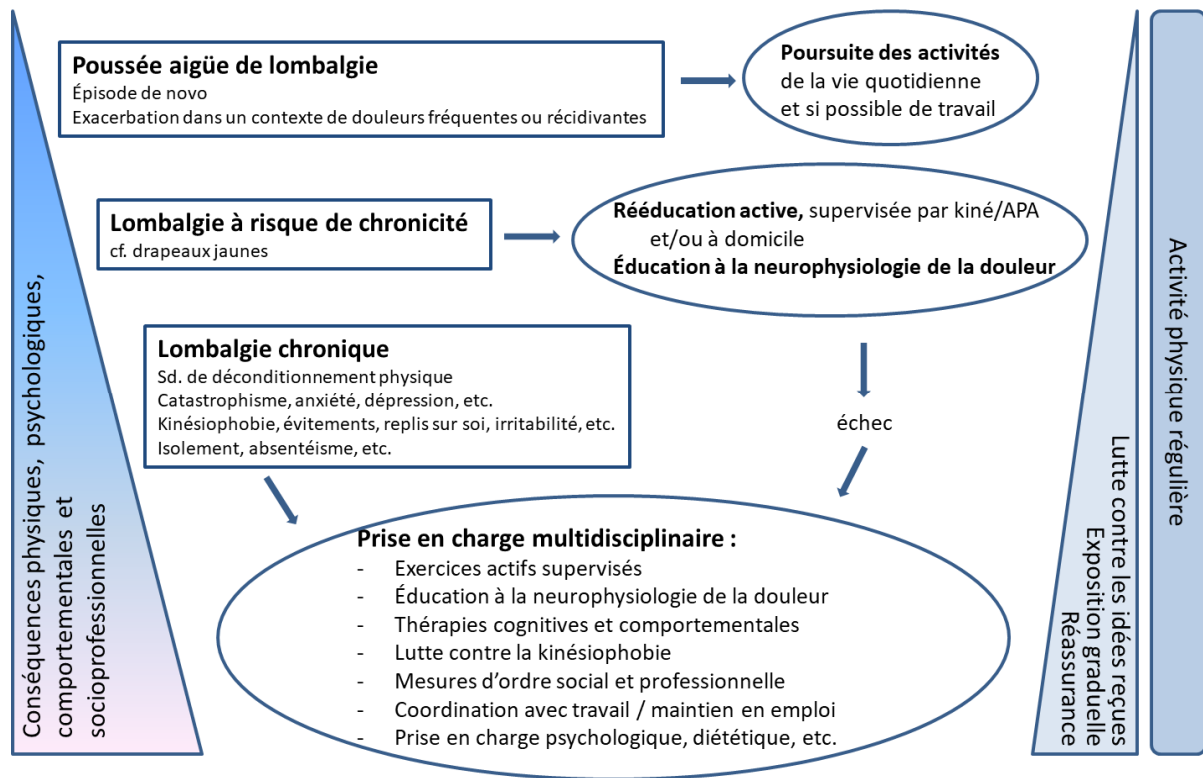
Conséquences physiques, psychologiques, comportementales et socioprofessionnelles

Poussée aigüe de lombalgie
Épisode de novo
Exacerbation dans un contexte de douleurs fréquentes ou récidivantes

Poursuite des activités de la vie quotidienne et si possible de travail

Lombalgie à risque de chronicité
cf. drapeaux jaunes

Rééducation active, supervisée par kiné/APA et/ou à domicile
Éducation à la neurophysiologie de la douleur

Lombalgie chronique
Sd. de déconditionnement physique
Catastrophisme, anxiété, dépression, etc.
Kinésiophobie, évitements, replis sur soi, irritabilité, etc.
Isolement, absentéisme, etc.

échec

Prise en charge multidisciplinaire :
- Exercices actifs supervisés
- Éducation à la neurophysiologie de la douleur
- Thérapies cognitives et comportementales
- Lutte contre la kinésiophobie
- Mesures d'ordre social et professionnelle
- Coordination avec travail / maintien en emploi
- Prise en charge psychologique, diététique, etc.

Lutte contre les idées reçues
Exposition graduelle
Réassurance

Activité physique régulière